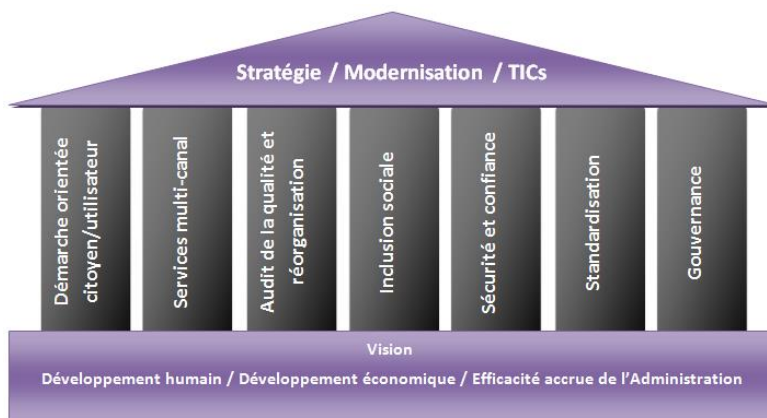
Stratégie / Modernisation / TICs

Démarche orientée citoyen/utilisateur

Services multi-canal

Audit de la qualité et réorganisation

Inclusion sociale

Sécurité et confiance

Standardisation

Gouvernance

Vision

Développement humain / Développement économique / Efficacité accrue de l'Administration